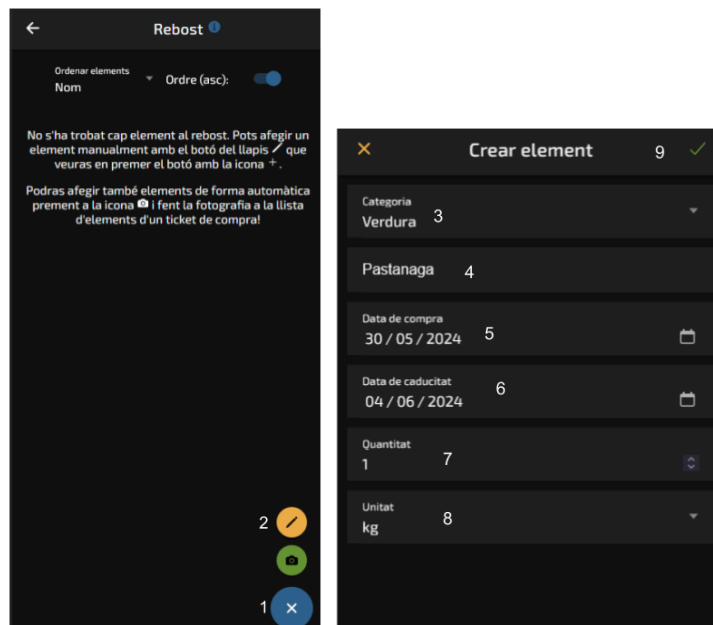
Rebost

Ordenar elements
Nom

Ordre (asc):

No s'ha trobat cap element al rebost. Pots afegir un element manualment amb el botó del llapis que veuras en premer el botó amb la icona +.

Podras afegir també elements de forma automàtica prement a la icona i fent la fotografia a la llista d'elements d'un ticket de compra!

2

1

Crear element

9

Categoria
Verdura

3

Pastanaga

4

Data de compra
30 / 05 / 2024

5

Data de caducitat
04 / 06 / 2024

6

Quantitat
1

7

Unitat
kg

8